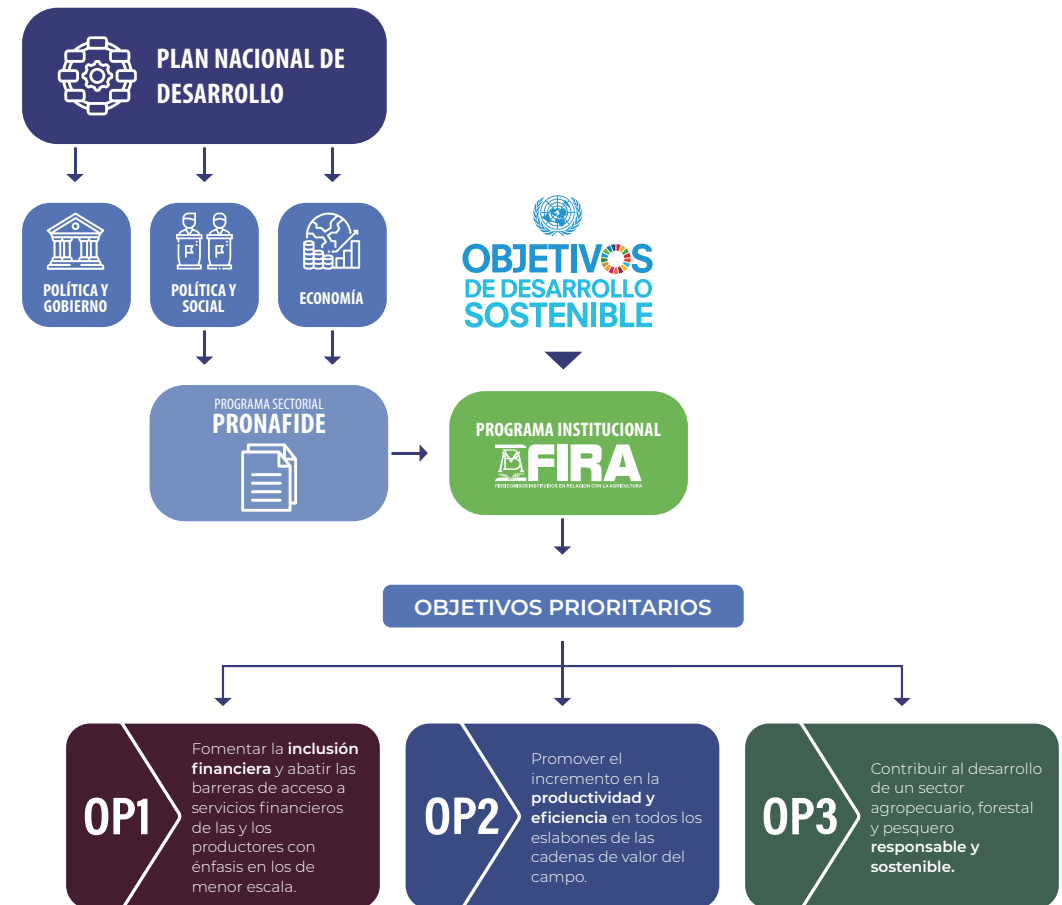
PLAN NACIONAL DE DESARROLLO

POLÍTICA Y GOBIERNO

POLÍTICA Y SOCIAL

ECONOMÍA

OBJETIVOS DE DESARROLLO SOSTENIBLE

PROGRAMA SECTORIAL
PRONAFIDE

PROGRAMA INSTITUCIONAL
FIRA
FIDEICOMISOS INSTITUIDOS EN RELACIÓN CON LA AGRICULTURA

OBJETIVOS PRIORITARIOS

OP1
Fomentar la **inclusión financiera** y abatir las barreras de acceso a servicios financieros de las y los productores con énfasis en los de menor escala.

OP2
Promover el incremento en la **productividad y eficiencia** en todos los eslabones de las cadenas de valor del campo.

OP3
Contribuir al desarrollo de un sector agropecuario, forestal y pesquero **responsable y sostenible.**